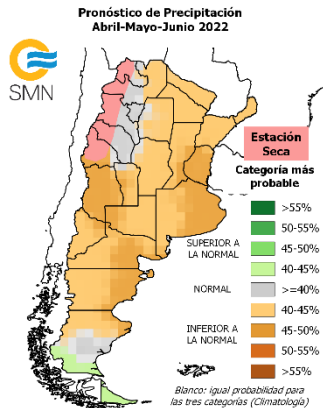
Pronóstico de Precipitación
Abril-Mayo-Junio 2022

SMN

Estación Seca

Categoría más probable

>55%
50-55%
SUPERIOR A LA NORMAL
45-50%
40-45%
NORMAL
>=40%
40-45%
INFERIOR A LA NORMAL
45-50%
50-55%
>55%

Blanco: igual probabilidad para las tres categorías (Climatología)